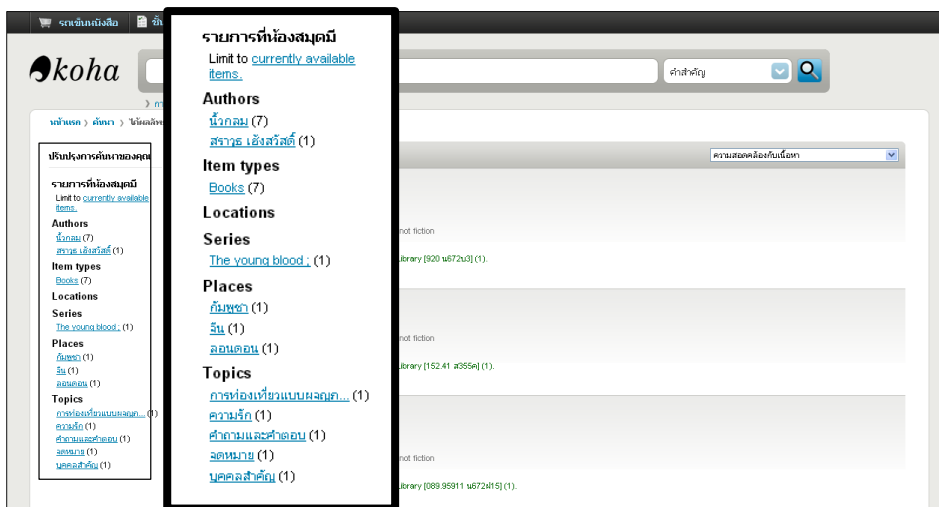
รถเข็นหนังสือ

koha

คำสำคัญ

หน้าแรก › ค้นหา › ไม่พบผลลัพ

ปรับปรุงการค้นหาของคุณ

รายการที่ห้องสมุดมี
Limit to currently available items.
Authors
นิ้วกลม (7)
สราวุธ เฮ้งสวัสดิ์ (1)
Item types
Books (7)
Locations
Series
The young blood ; (1)
Places
กัมพูชา (1)
จีน (1)
ลอนดอน (1)
Topics
การท่องเที่ยวแบบผจญภ... (1)
ความรัก (1)
คำถามและคำตอบ (1)
จดหมาย (1)
บุคคลสำคัญ (1)

ความสอดคล้องกับเนื้อหา

not fiction
Library [920 น672ม3] (1).

not fiction
Library [152.41 ส355ค] (1).

not fiction
Library [089.95911 น672ห15] (1).